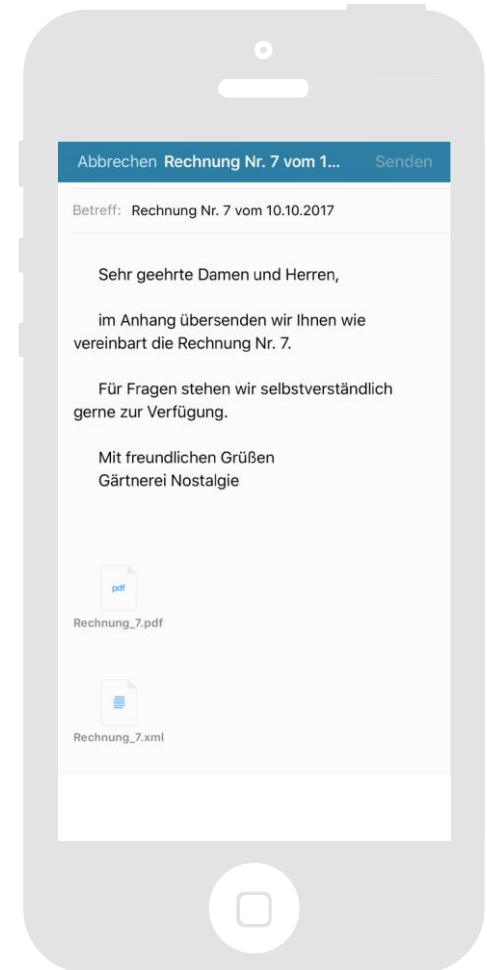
Abbrechen Rechnung Nr. 7 vom 1... Senden

Betreff: Rechnung Nr. 7 vom 10.10.2017

Sehr geehrte Damen und Herren,

im Anhang übersenden wir Ihnen wie vereinbart die Rechnung Nr. 7.

Für Fragen stehen wir selbstverständlich gerne zur Verfügung.

Mit freundlichen Grüßen
Gärtnerei Nostalgie

pdf
Rechnung_7.pdf

Rechnung_7.xml